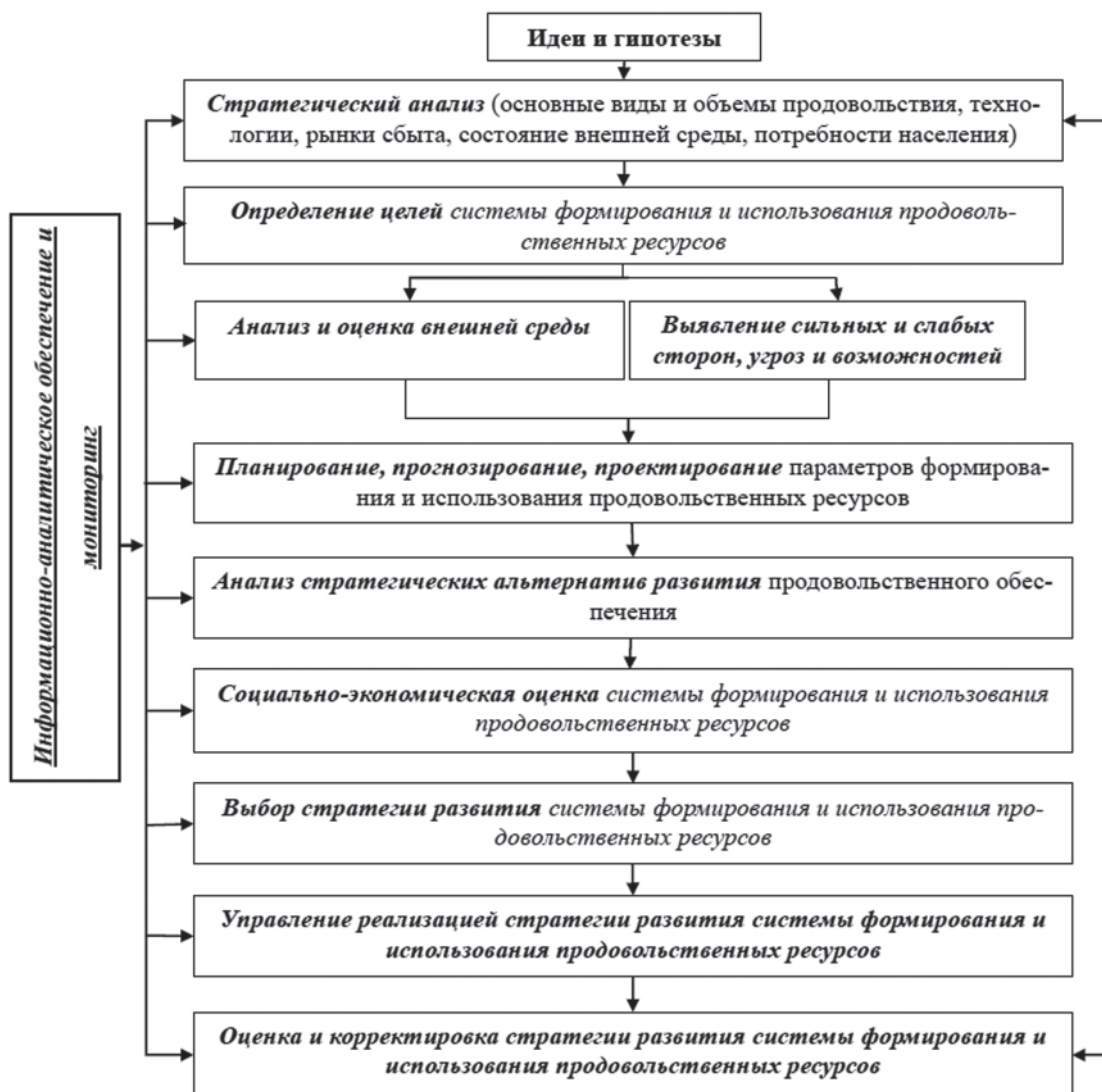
Идеи и гипотезы

Стратегический анализ (основные виды и объемы продовольствия, технологии, рынки сбыта, состояние внешней среды, потребности населения)

Определение целей системы формирования и использования продовольственных ресурсов

Анализ и оценка внешней среды

Выявление сильных и слабых сторон, угроз и возможностей

Планирование, прогнозирование, проектирование параметров формирования и использования продовольственных ресурсов

Анализ стратегических альтернатив развития продовольственного обеспечения

Социально-экономическая оценка системы формирования и использования продовольственных ресурсов

Выбор стратегии развития системы формирования и использования продовольственных ресурсов

Управление реализацией стратегии развития системы формирования и использования продовольственных ресурсов

Оценка и корректировка стратегии развития системы формирования и использования продовольственных ресурсов

Информационно-аналитическое обеспечение и мониторинг